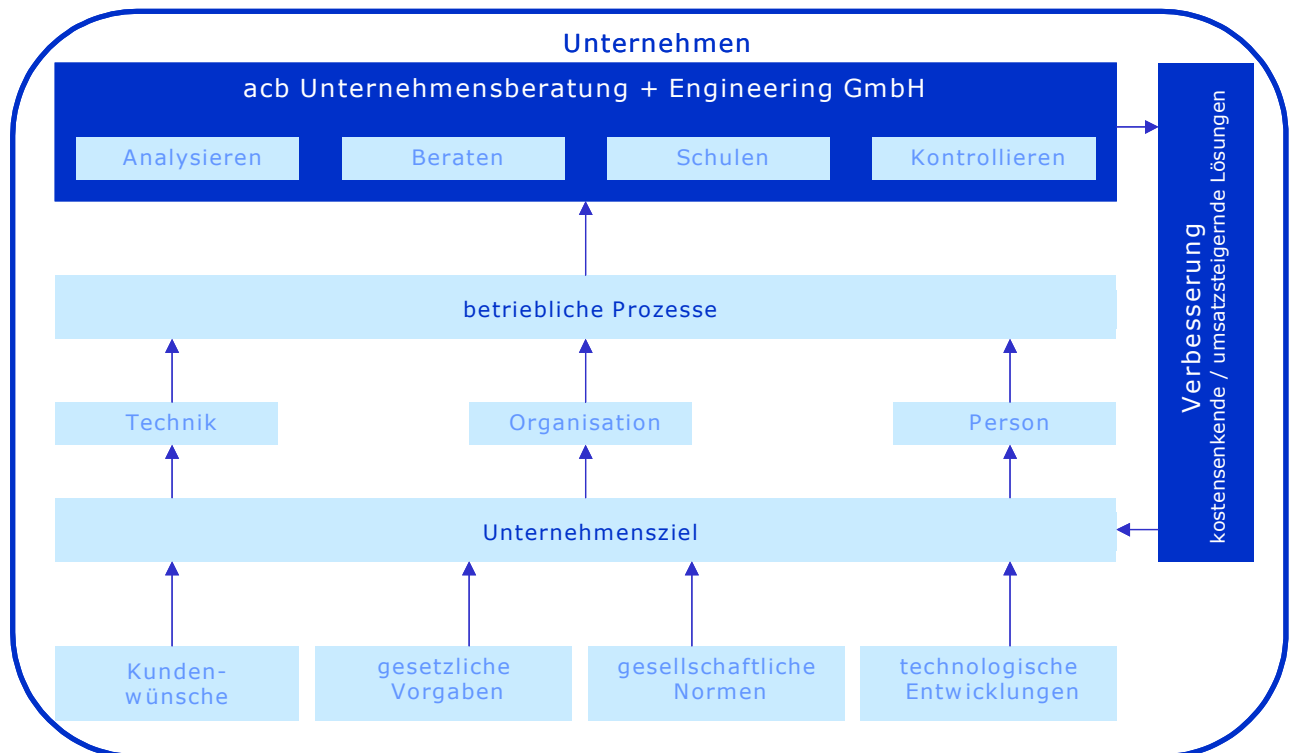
Unternehmen

acb Unternehmensberatung + Engineering GmbH

Analysieren

Beraten

Schulen

Kontrollieren

Verbesserung
kostensenkende / umsatzsteigernde Lösungen

betriebliche Prozesse

Technik

Organisation

Person

Unternehmensziel

Kundenwünsche

gesetzliche Vorgaben

gesellschaftliche Normen

technologische Entwicklungen